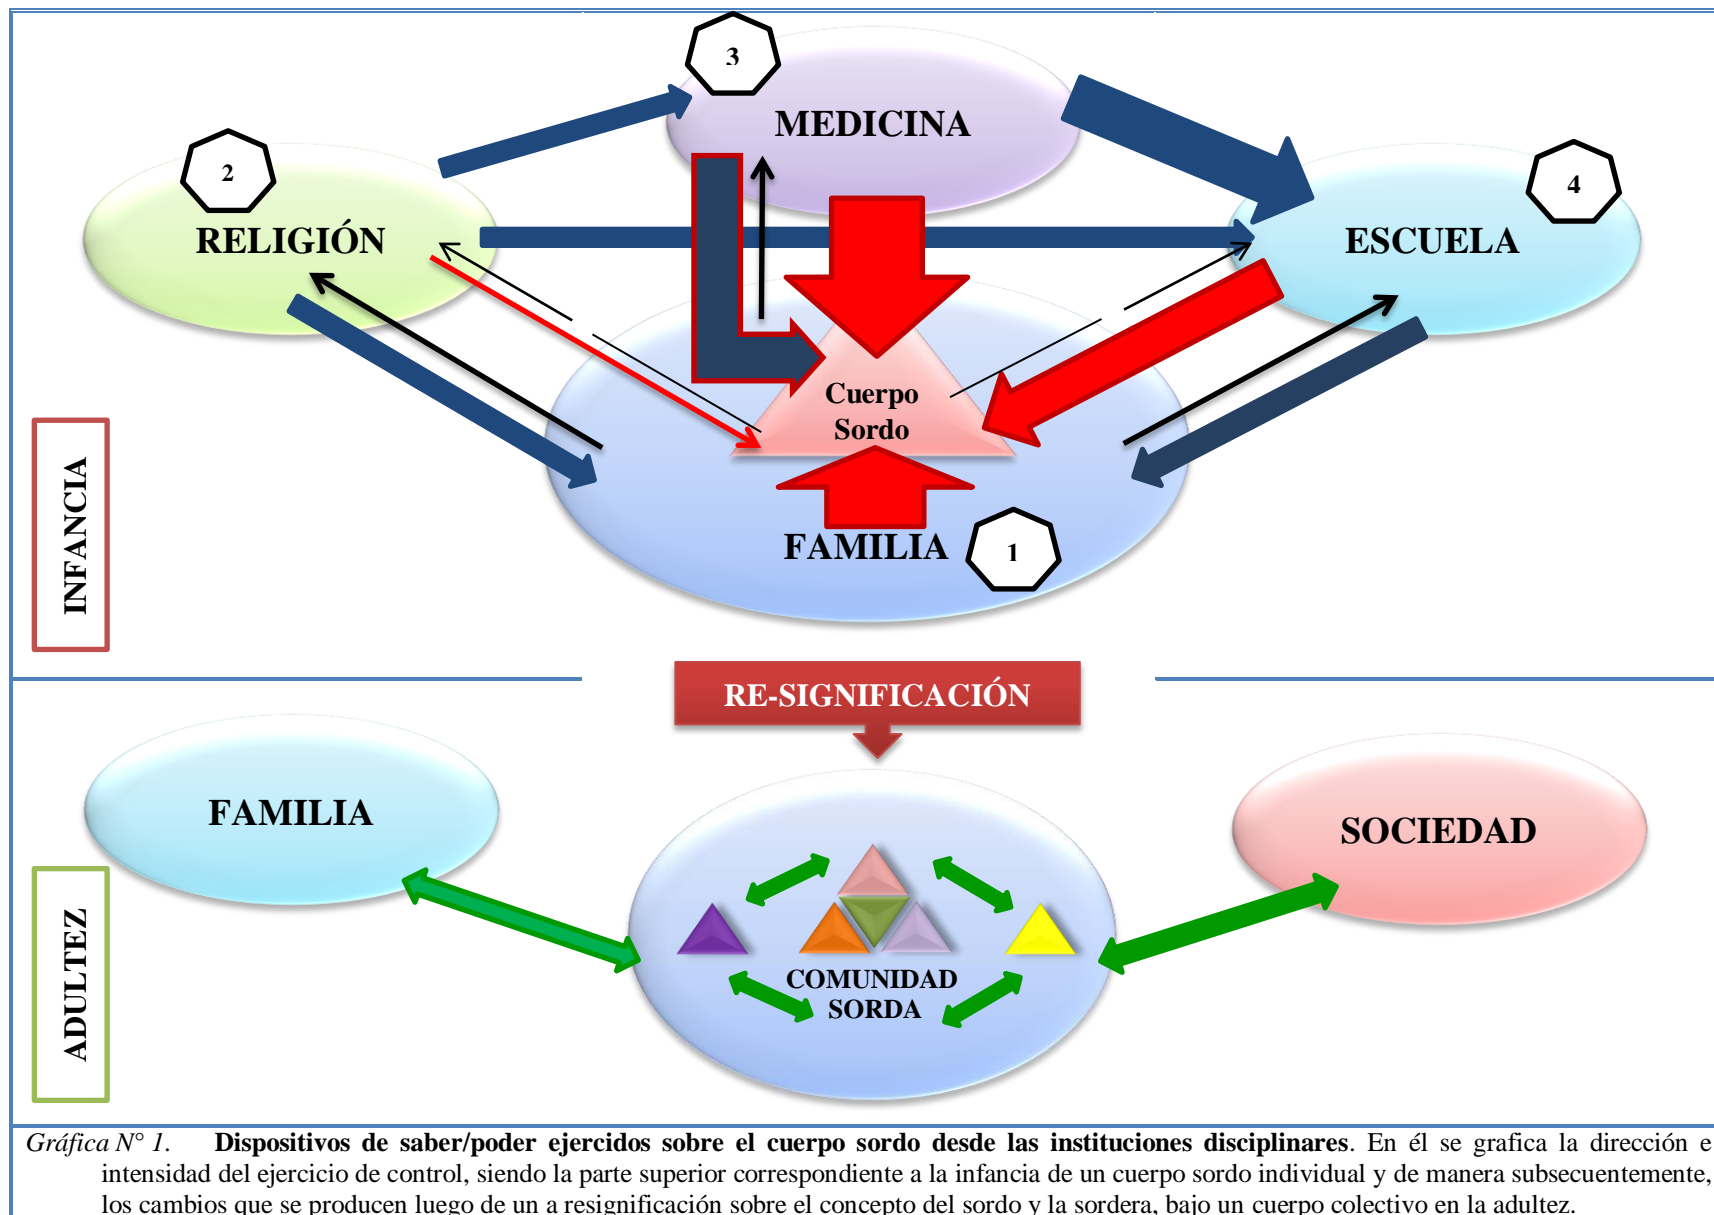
3

MEDICINA

2

RELIGIÓN

ESCUELA

4

Cuerpo Sordo

FAMILIA

1

INFANCIA

RE-SIGNIFICACIÓN

FAMILIA

SOCIEDAD

COMUNIDAD SORDA

ADULTEZ

*Gráfica N° 1.* **Dispositivos de saber/poder ejercidos sobre el cuerpo sordo desde las instituciones disciplinares**. En él se grafica la dirección e intensidad del ejercicio de control, siendo la parte superior correspondiente a la infancia de un cuerpo sordo individual y de manera subsecuentemente, los cambios que se producen luego de un a resignificación sobre el concepto del sordo y la sordera, bajo un cuerpo colectivo en la adultez.